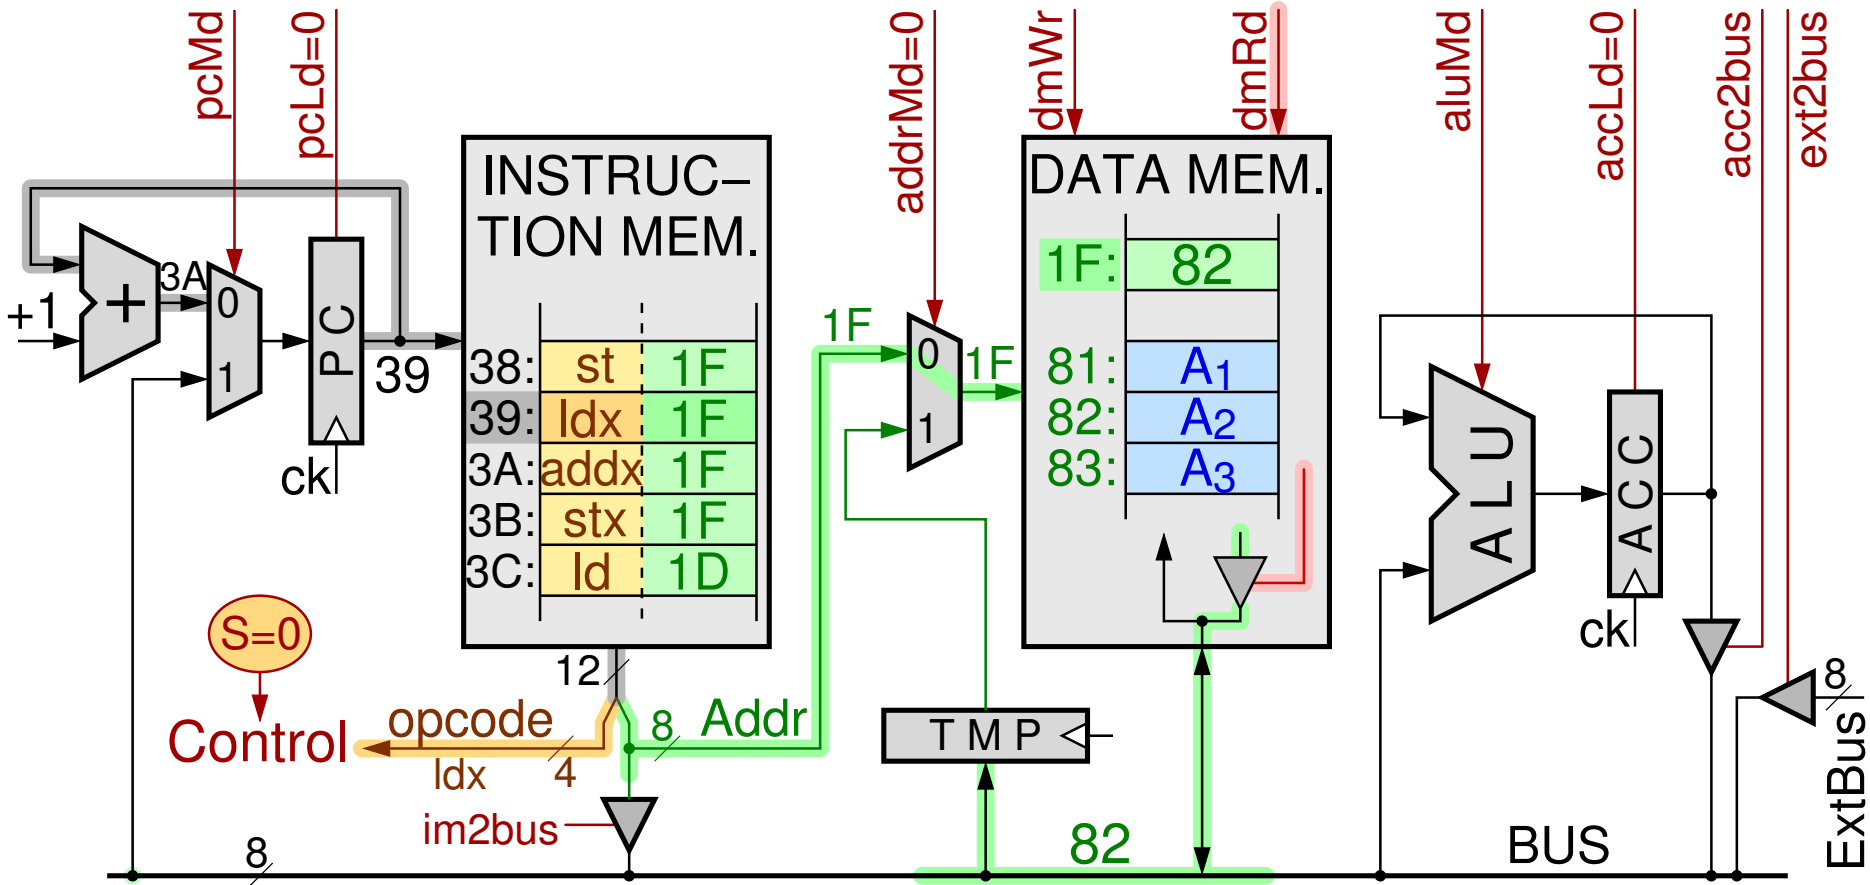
pcMd
pcLd=0
addrMd=0
dmWr
dmRd
aluMd
accLd=0
acc2bus
ext2bus

INSTRUC– TION MEM.

DATA MEM.

+1
+
3A
0
1
PC
39
ck

| 38: | st | 1F |
|---|---|---|
| 39: | ldx | 1F |
| 3A: | addx | 1F |
| 3B: | stx | 1F |
| 3C: | ld | 1D |

1F
0
1
1F

| 1F: | 82 |
|---|---|
| 81: | $A_1$ |
| 82: | $A_2$ |
| 83: | $A_3$ |

ALU
ACC
ck

S=0
Control
opcode
ldx
4
12
8
Addr
im2bus
TMP
82
8
BUS
8
ExtBus